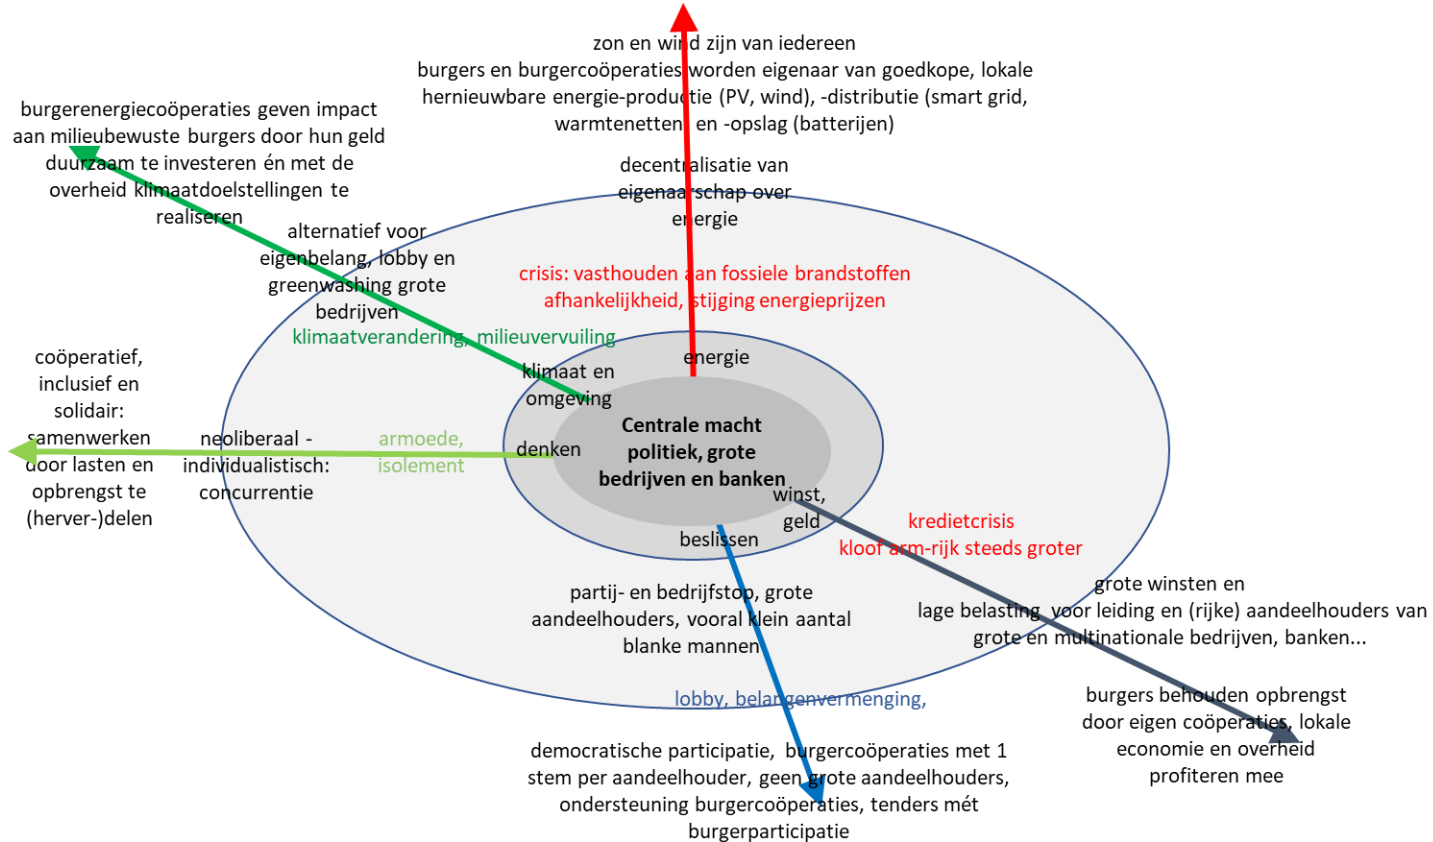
zon en wind zijn van iedereen
burgers en burgercoöperaties worden eigenaar van goedkope, lokale hernieuwbare energie-productie (PV, wind), -distributie (smart grid, warmtenetten) en -opslag (batterijen)

burgerenergiecoöperaties geven impact aan milieubewuste burgers door hun geld duurzaam te investeren én met de overheid klimaatdoelstellingen te realiseren

decentralisatie van eigenaarschap over energie

alternatief voor eigenbelang, lobby en greenwashing grote bedrijven

crisis: vasthouden aan fossiele brandstoffen afhankelijkheid, stijging energieprijzen

klimaatverandering, milieuvervuiling

coöperatief, inclusief en solidair: samenwerken door lasten en opbrengst te (herver-)delen

energie

klimaat en omgeving

neoliberaal - individualistisch: concurrentie

armoede, isolement

denken

Centrale macht politiek, grote bedrijven en banken

winst, geld

kredietcrisis
kloof arm-rijk steeds groter

beslissen

grote winsten en lage belasting voor leiding en (rijke) aandeelhouders van grote en multinationale bedrijven, banken...

partij- en bedrijfstop, grote aandeelhouders, vooral klein aantal blanke mannen

lobby, belangenvermenging,

burgers behouden opbrengst door eigen coöperaties, lokale economie en overheid profiteren mee

democratische participatie, burgercoöperaties met 1 stem per aandeelhouder, geen grote aandeelhouders, ondersteuning burgercoöperaties, tenders mét burgerparticipatie